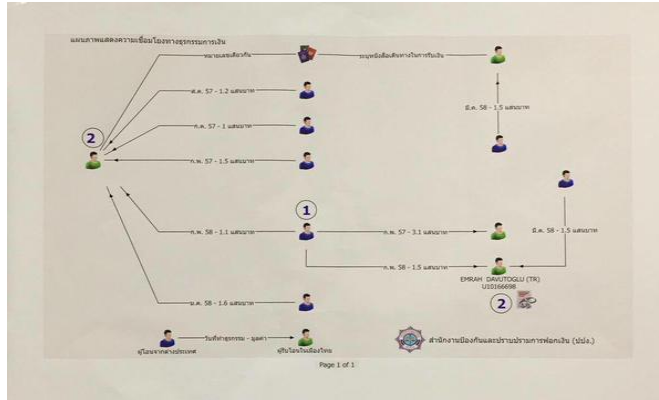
แผนภาพแสดงความเชื่อมโยงทางธุรกรรมการเงิน

หมายเลขเดียวกัน

ระบุหนังสือเดินทางในการรับเงิน

ต.ค. 57 - 1.2 แสนบาท

ก.พ. 57 - 1 แสนบาท

ก.พ. 57 - 1.5 แสนบาท

มี.ค. 58 - 1.5 แสนบาท

2

1

ก.พ. 58 - 1.1 แสนบาท

ก.พ. 57 - 3.1 แสนบาท

ก.พ. 58 - 1.5 แสนบาท

มี.ค. 58 - 1.5 แสนบาท

EMRAH DAVUTOGLU (TR)
U10166698

2

มี.ค. 58 - 1.6 แสนบาท

วันที่ทำธุรกรรม - มูลค่า

ผู้โอนจากต่างประเทศ

ผู้รับโอนในเมืองไทย

สำนักงานป้องกันและปราบปรามการฟอกเงิน (ปปง.)

Page 1 of 1